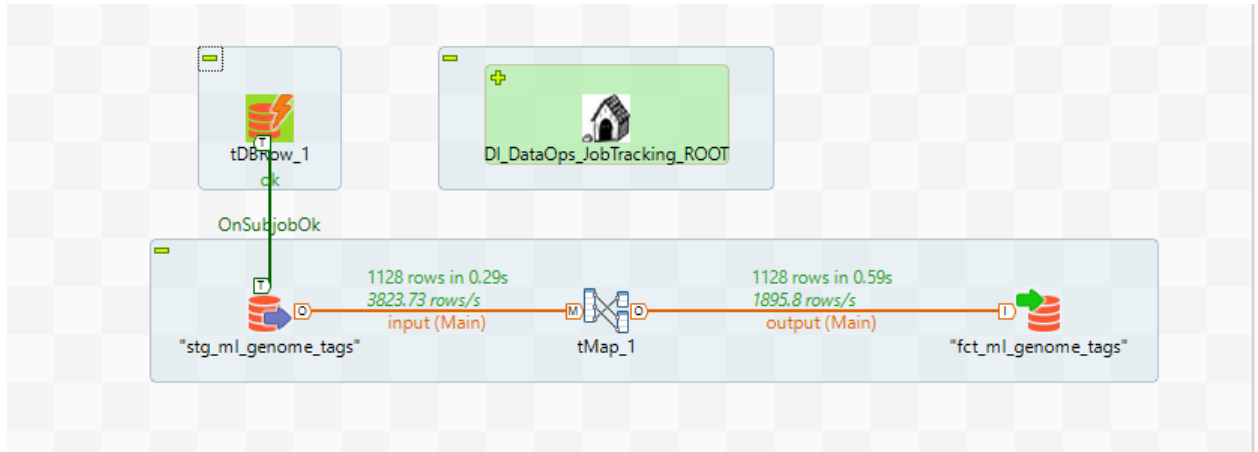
T
tDBRow_1
ok

DI_DataOps_JobTracking_ROOT

OnSubjobOk

T
"stg_ml_genome_tags"
O
1128 rows in 0.29s
3823.73 rows/s
input (Main)
M
tMap_1
O
1128 rows in 0.59s
1895.8 rows/s
output (Main)
I
"fct_ml_genome_tags"